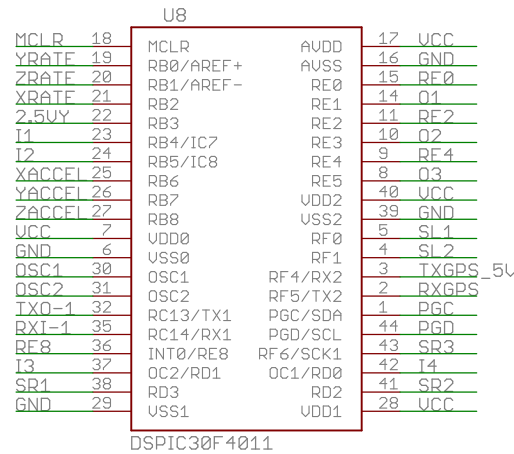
U8

MCLR 18 MCLR
YRATE 19 RB0/AREF+
ZRATE 20 RB1/AREF-
XRATE 21 RB2
2.5VY 22 RB3
I1 23 RB4/IC7
I2 24 RB5/IC8
XACCEL 25 RB6
YACCEL 26 RB7
ZACCEL 27 RB8
VCC 7 VDD0
GND 6 VSS0
OSC1 30 OSC1
OSC2 31 OSC2
TXO-1 32 RC13/TX1
RXI-1 35 RC14/RX1
RF8 36 INT0/RE8
I3 37 OC2/RD1
SR1 38 RD3
GND 29 VSS1

AVDD 17 VCC
AVSS 16 GND
RE0 15 RF0
RE1 14 O1
RE2 11 RF2
RE3 10 O2
RE4 9 RF4
RE5 8 O3
VDD2 40 VCC
VSS2 39 GND
RF0 5 SL1
RF1 4 SL2
RF4/RX2 3 TXGPS_5V
RF5/TX2 2 RXGPS
PGC/SDA 1 PGC
PGD/SCL 44 PGD
RF6/SCK1 43 SR3
OC1/RD0 42 I4
RD2 41 SR2
VDD1 28 VCC

DSPIC30F4011